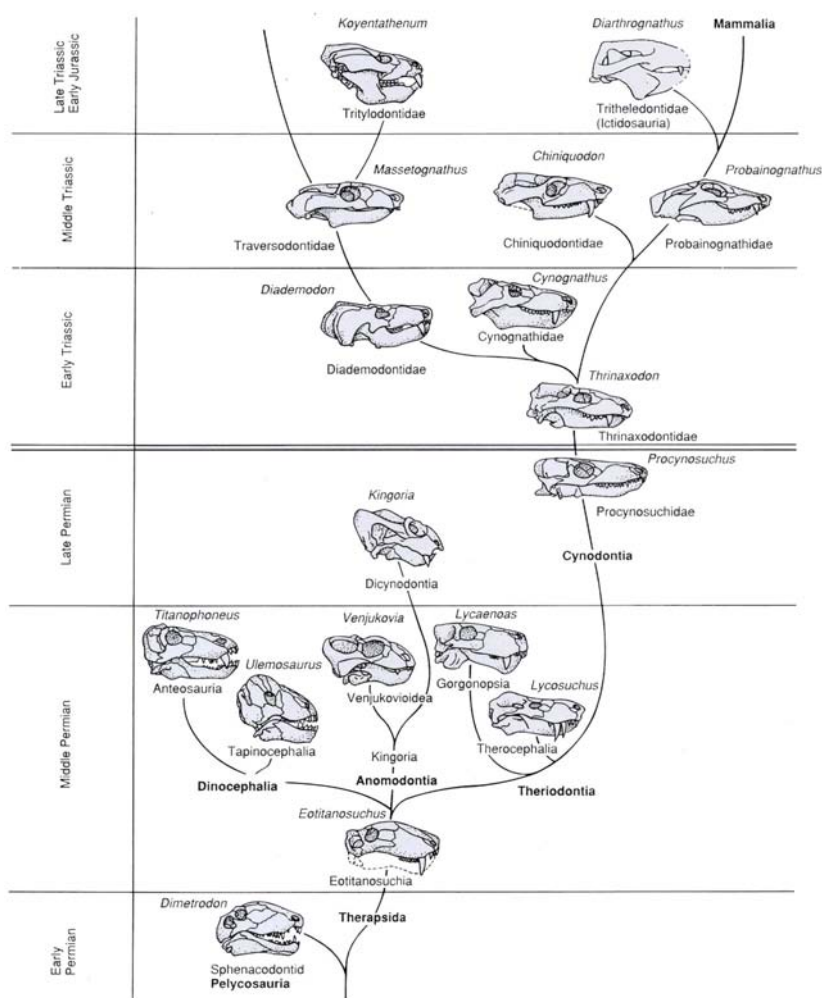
Late Triassic Early Jurassic

Koyentathenum

Tritylodontidae

Diarthrognathus

Mammalia

Tritheledontidae (Ictidosauria)

Middle Triassic

Massetognathus

Traversodontidae

Chiniquodon

Chiniquodontidae

Probainognathus

Probainognathidae

Early Triassic

Diademodon

Diademodontidae

Cynognathus

Cynognathidae

Thrinaxodon

Thrinaxodontidae

Late Permian

Procynosuchus

Procynosuchidae

Kingoria

Dicynodontia

Cynodontia

Middle Permian

Titanophoneus

Anteosauria

Ulemosaurus

Tapinocephalia

Dinocephalia

Venjukovia

Venjukovioidea

Kingoria

Anomodontia

Lycaenoas

Gorgonopsia

Lycosuchus

Therocephalia

Theriodontia

Eotitanosuchus

Eotitanosuchia

Early Permian

Dimetrodon

Sphenacodontid

Pelycosauria

Therapsida